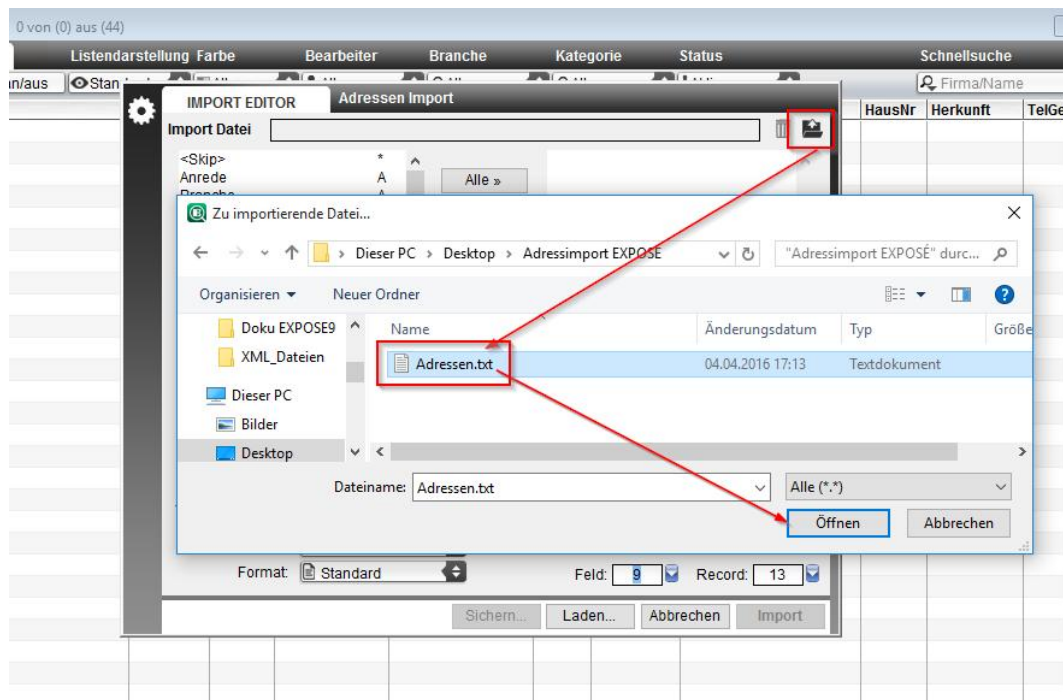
0 von (0) aus (44)

Listendarstellung Farbe
Bearbeiter
Branche
Kategorie
Status
Schnellsuche

n/aus
Stan
Firma/Name
HausNr
Herkunft
TelGe

IMPORT EDITOR
Adressen Import
Import Datei

<Skip> *
Anrede A
Alle »

Zu importierende Datei...
Dieser PC › Desktop › Adressimport EXPOSÉ
"Adressimport EXPOSÉ" durc...
Organisieren ▾
Neuer Ordner

Doku EXPOSE9
XML_Dateien
Dieser PC
Bilder
Desktop

| Name | Änderungsdatum | Typ | Größe |
|---|---|---|---|
| Adressen.txt | 04.04.2016 17:13 | Textdokument | |

Dateiname: Adressen.txt
Alle (*.*)
Öffnen
Abbrechen

Format: Standard
Feld: 9
Record: 13

Sichern...
Laden...
Abbrechen
Import